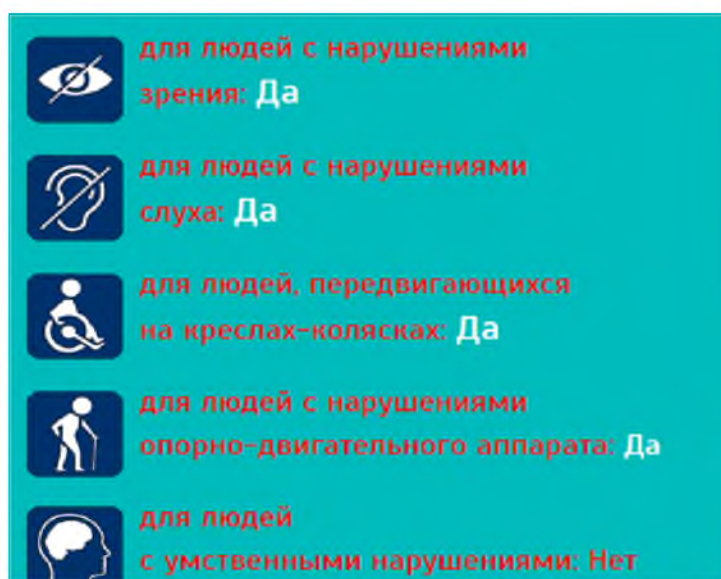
для людей с нарушениями зрения: Да

для людей с нарушениями слуха: Да

для людей, передвигающихся на креслах-колясках: Да

для людей с нарушениями опорно-двигательного аппарата: Да

для людей с умственными нарушениями: Нет